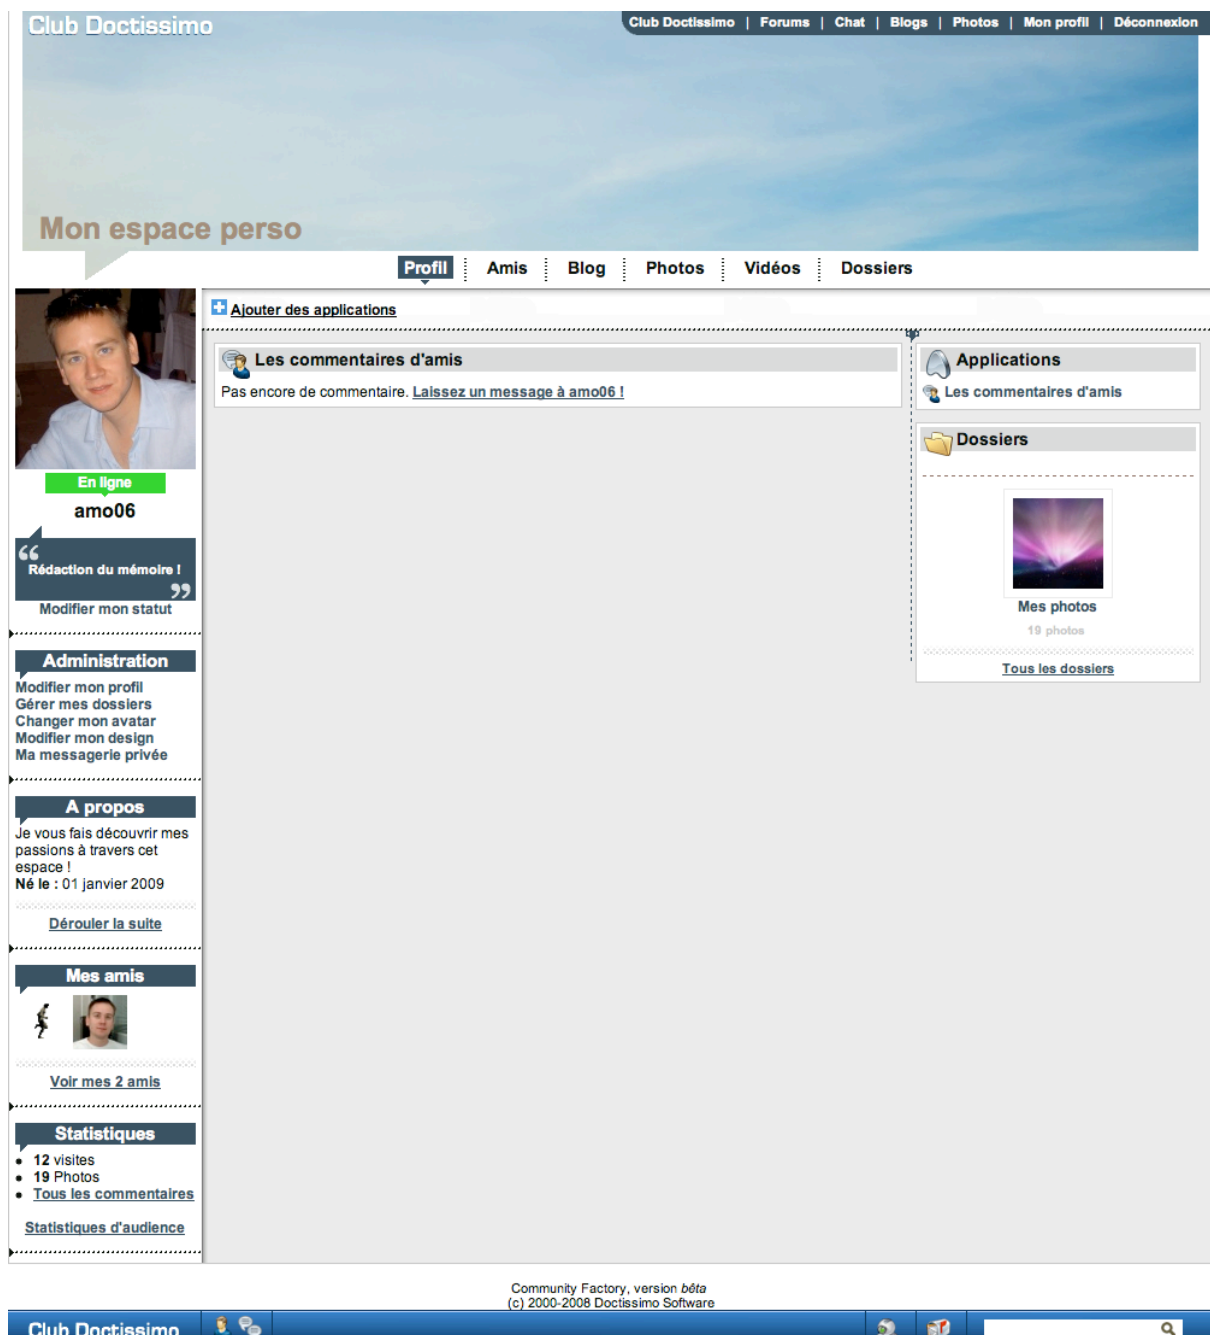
Club Doctissimo

Club Doctissimo | Forums | Chat | Blogs | Photos | Mon profil | Déconnexion

Mon espace perso

Profil | Amis | Blog | Photos | Vidéos | Dossiers

En ligne

amo06

Rédaction du mémoire !

Modifier mon statut

Administration

Modifier mon profil
Gérer mes dossiers
Changer mon avatar
Modifier mon design
Ma messagerie privée

A propos

Je vous fais découvrir mes passions à travers cet espace !
Né le : 01 janvier 2009

Dérouler la suite

Mes amis

Voir mes 2 amis

Statistiques

- 12 visites
- 19 Photos
- Tous les commentaires

Statistiques d'audience

Ajouter des applications

Les commentaires d'amis

Pas encore de commentaire. Laissez un message à amo06 !

Applications

Les commentaires d'amis

Dossiers

Mes photos

19 photos

Tous les dossiers

Community Factory, version bêta
(c) 2000-2008 Doctissimo Software

Club Doctissimo